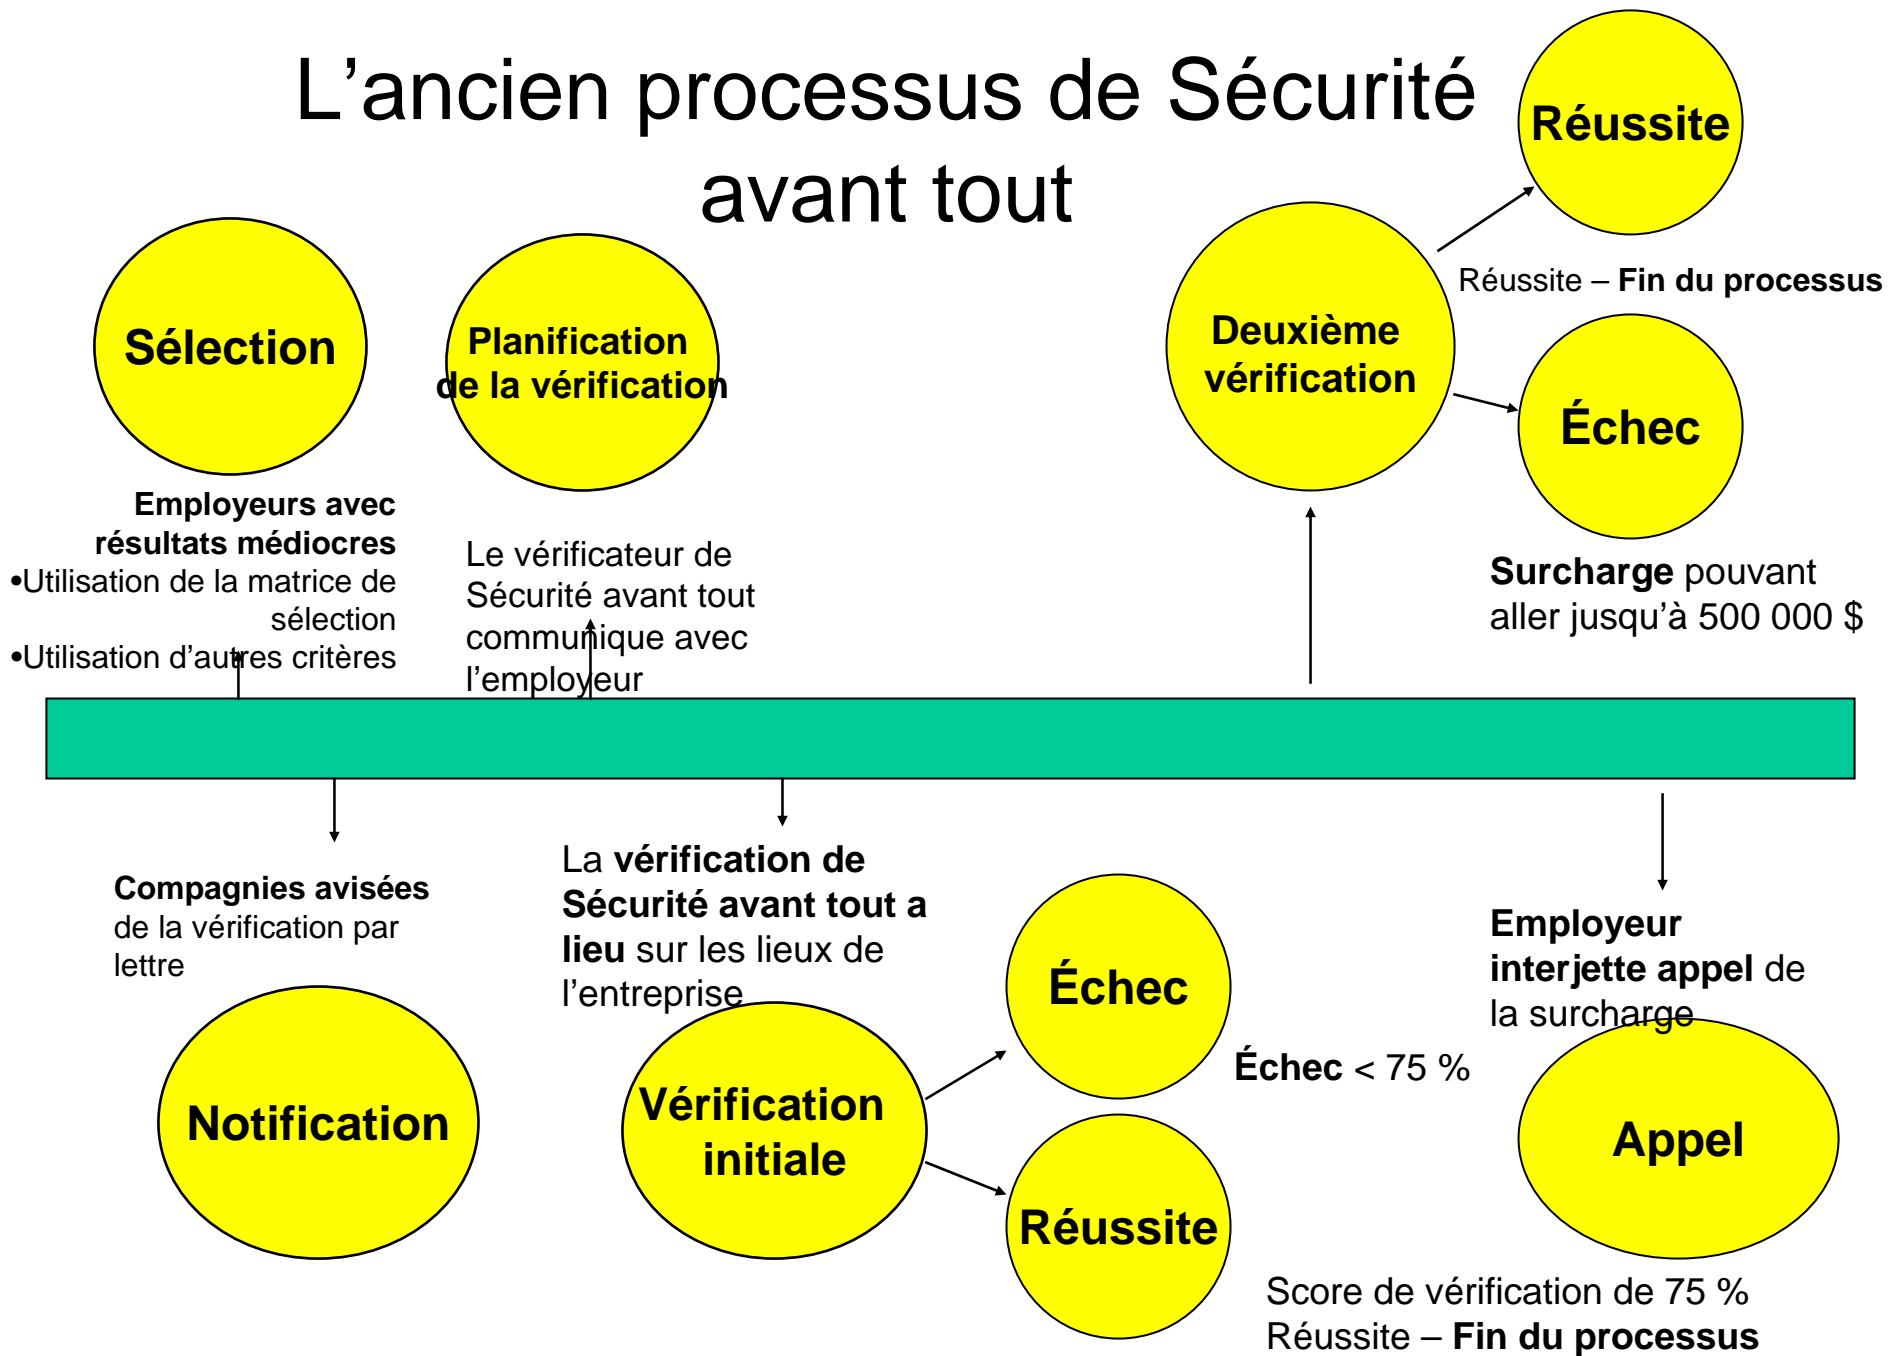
L’ancien processus de Sécurité avant tout

Réussite

Réussite – Fin du processus

Sélection

Planification de la vérification

Deuxième vérification

Échec

Employeurs avec résultats médiocres
•Utilisation de la matrice de sélection
•Utilisation d’autres critères

Le vérificateur de Sécurité avant tout communique avec l’employeur

Surcharge pouvant aller jusqu’à 500 000 $

Compagnies avisées de la vérification par lettre

La vérification de Sécurité avant tout a lieu sur les lieux de l’entreprise

Échec

Employeur interjette appel de la surcharge

Échec < 75 %

Notification

Vérification initiale

Appel

Réussite

Score de vérification de 75 %
Réussite – Fin du processus